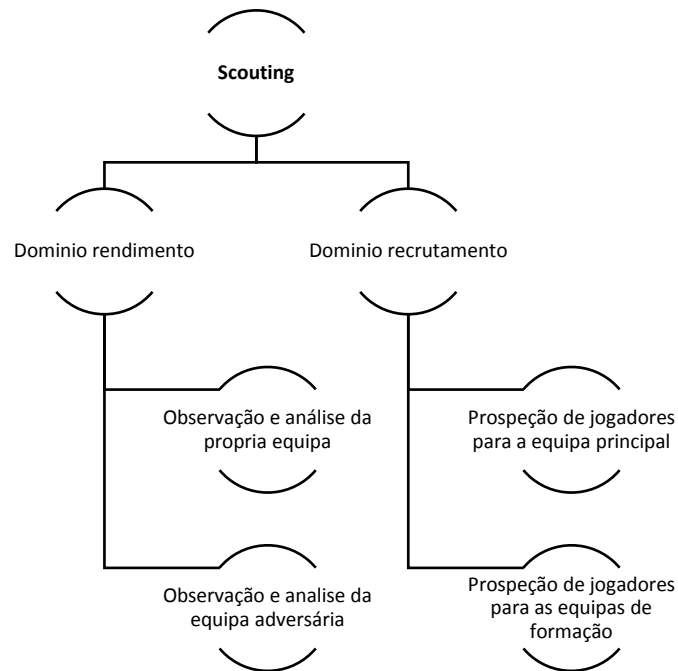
Scouting

Dominio rendimento

Dominio recrutamento

Observação e análise da propria equipa

Observação e analise da equipa adversária

Prospeção de jogadores para a equipa principal

Prospeção de jogadores para as equipas de formação